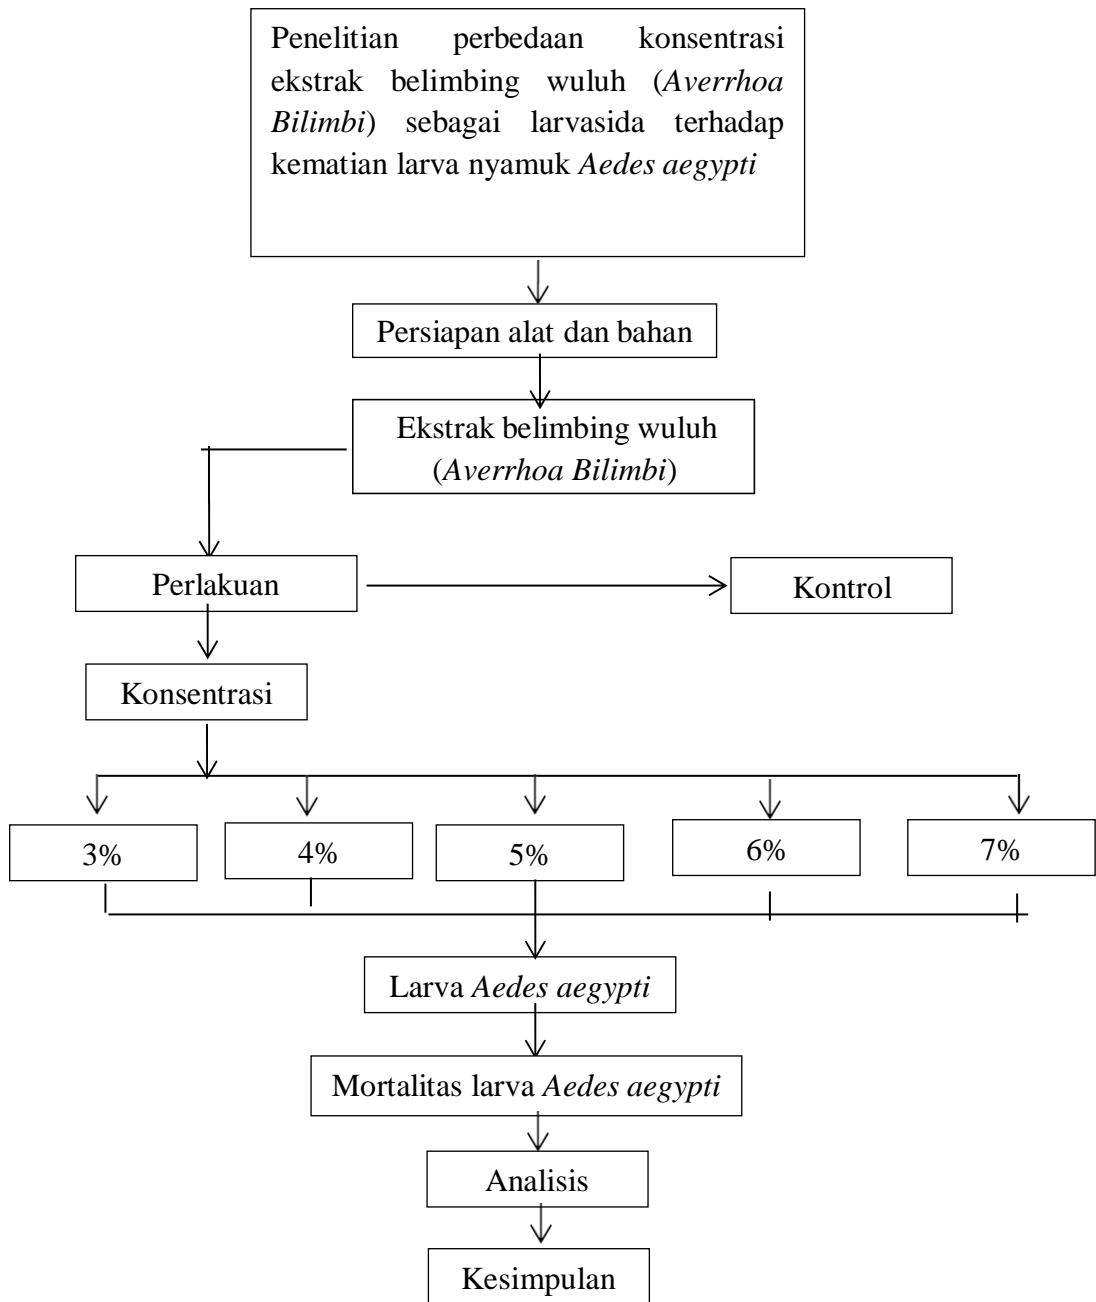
Penelitian perbedaan konsentrasi ekstrak belimbing wuluh (Averrhoa Bilimbi) sebagai larvasida terhadap kematian larva nyamuk Aedes aegypti

Persiapan alat dan bahan

Ekstrak belimbing wuluh (Averrhoa Bilimbi)

Perlakuan

Kontrol

Konsentrasi

3%

4%

5%

6%

7%

Larva Aedes aegypti

Mortalitas larva Aedes aegypti

Analisis

Kesimpulan